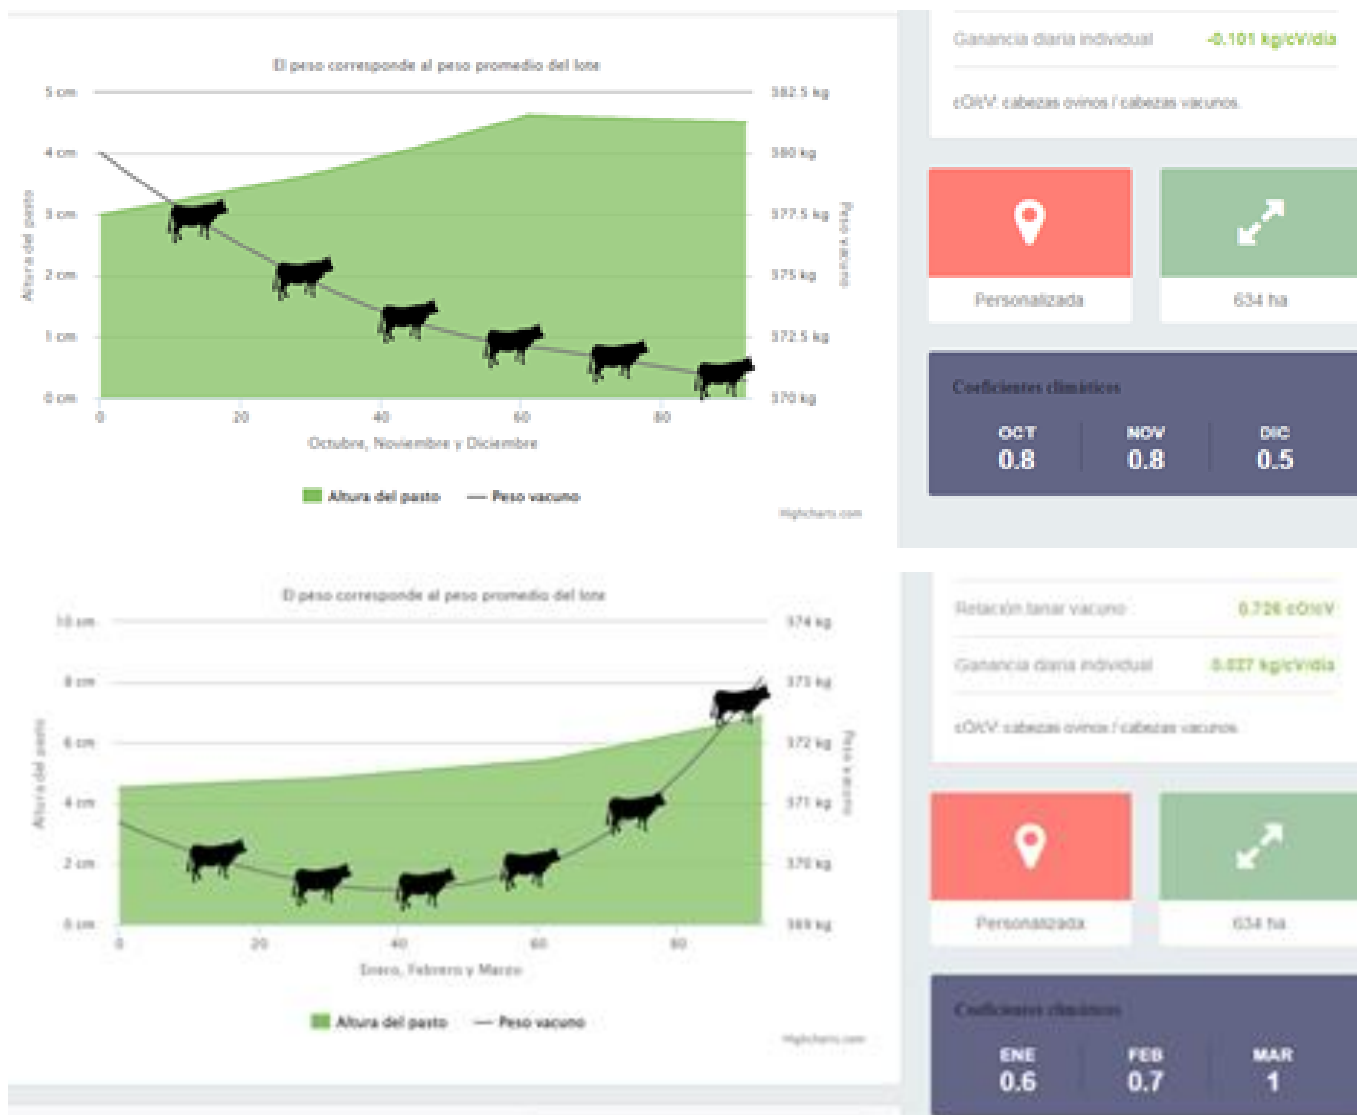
El peso corresponde al peso promedio del lote

5 cm
4 cm
3 cm
2 cm
1 cm
0 cm

Altura del pasto

582.5 kg
580 kg
577.5 kg
575 kg
572.5 kg
570 kg

Peso vacuno

0
20
40
60
80

Octubre, Noviembre y Diciembre

Altura del pasto — Peso vacuno

Highcharts.com

Ganancia diaria individual -0.101 kg/cV/día

cO/cV: cabezas ovinos / cabezas vacunos.

Personalizada

634 ha

Coeficientes climáticos

OCT
0.8

NOV
0.8

DIC
0.5

El peso corresponde al peso promedio del lote

10 cm
8 cm
6 cm
4 cm
2 cm
0 cm

Altura del pasto

374 kg
373 kg
372 kg
371 kg
370 kg
369 kg

Peso vacuno

0
20
40
60
80

Enero, Febrero y Marzo

Altura del pasto — Peso vacuno

Highcharts.com

Relación lanar vacuno 0.726 cO/cV

Ganancia diaria individual 0.027 kg/cV/día

cO/cV: cabezas ovinos / cabezas vacunos.

Personalizada

634 ha

Coeficientes climáticos

ENE
0.6

FEB
0.7

MAR
1